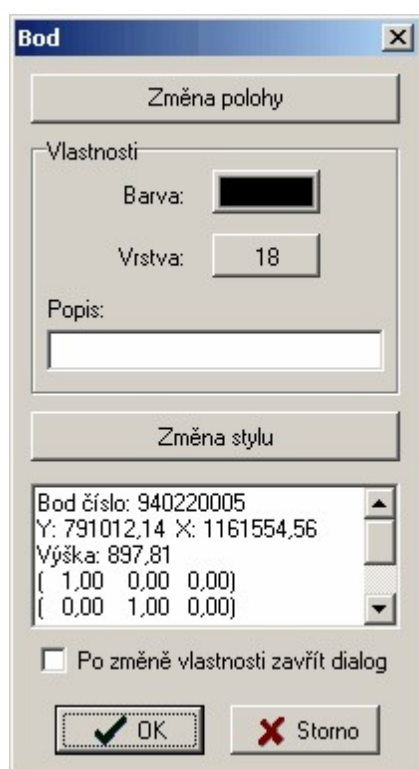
Bod

Změna polohy

Vlastnosti

Barva:

Vrstva: 18

Popis:

Změna stylu

Bod číslo: 940220005
Y: 791012,14 X: 1161554,56
Výška: 897,81
( 1,00 0,00 0,00)
( 0,00 1,00 0,00)

Po změně vlastnosti zavřít dialog

OK

Storno